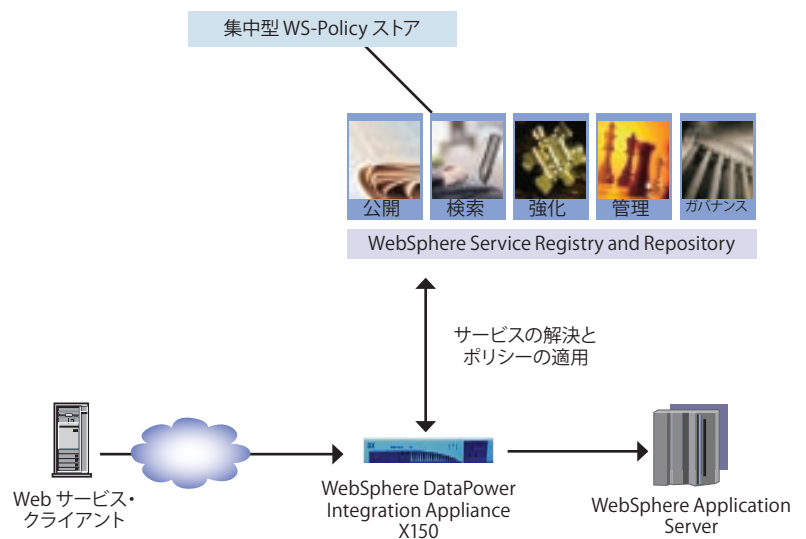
集中型 WS-Policy ストア

公開

検索

強化

管理

ガバナンス

WebSphere Service Registry and Repository

サービスの解決と
ポリシーの適用

Web サービス・
クライアント

WebSphere DataPower
Integration Appliance
X150

WebSphere Application
Server